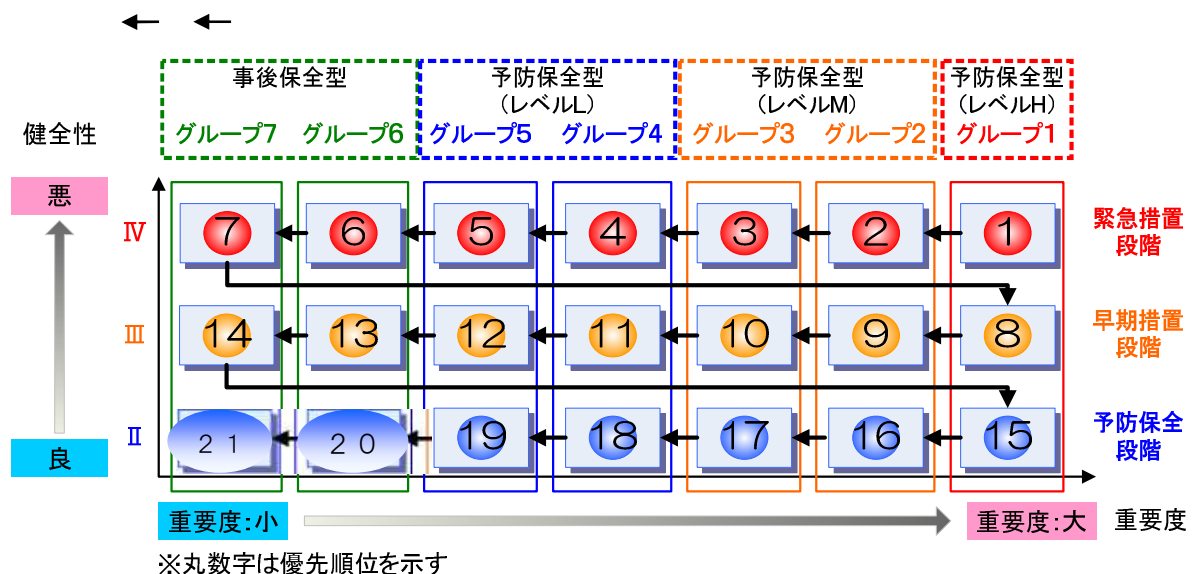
事後保全型
グループ7 グループ6

予防保全型
（レベルL）
グループ5 グループ4

予防保全型
（レベルM）
グループ3 グループ2

予防保全型
（レベルH）
グループ1

健全性

悪

良

Ⅳ

Ⅲ

Ⅱ

7 6 5 4 3 2 1

緊急措置
段階

14 13 12 11 10 9 8

早期措置
段階

２１ ２０ 19 18 17 16 15

予防保全
段階

重要度:小

重要度:大

重要度

※丸数字は優先順位を示す